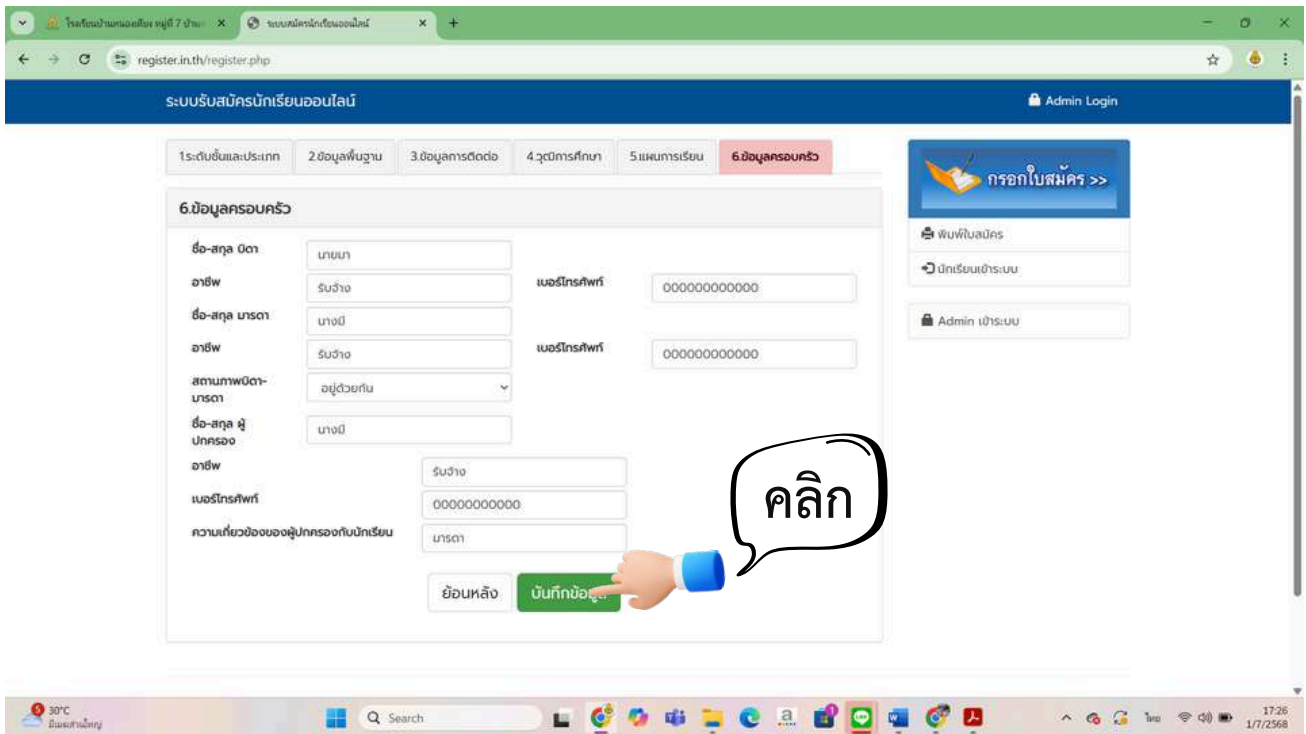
โรงเรียนบ้านหนองเดียง หมู่ที่ 7 บ้าน... × ระบบสมัครนักเรียนออนไลน์ × +

register.in.th/register.php

ระบบรับสมัครนักเรียนออนไลน์

Admin Login

1.ระดับชั้นและประเภท 2.ข้อมูลพื้นฐาน 3.ข้อมูลการติดต่อ 4.วุฒิการศึกษา 5.แผนการเรียน 6.ข้อมูลครอบครัว

6.ข้อมูลครอบครัว

ชื่อ-สกุล บิดา นายมา

อาชีพ รับจ้าง เบอร์โทรศัพท์ 000000000000

ชื่อ-สกุล มารดา นางมี

อาชีพ รับจ้าง เบอร์โทรศัพท์ 000000000000

สถานภาพบิดา-มารดา อยู่ด้วยกัน

ชื่อ-สกุล ผู้ปกครอง นางมี

อาชีพ รับจ้าง

เบอร์โทรศัพท์ 00000000000

ความเกี่ยวข้องของผู้ปกครองกับนักเรียน มารดา

ย้อนหลัง บันทึกข้อมูล

คลิก

กรอกใบสมัคร >>

พิมพ์ใบสมัคร

นักเรียนเข้าระบบ

Admin เข้าระบบ

30°C มีแดดส่วนใหญ่

Search

ไทย 17:26 1/7/2568